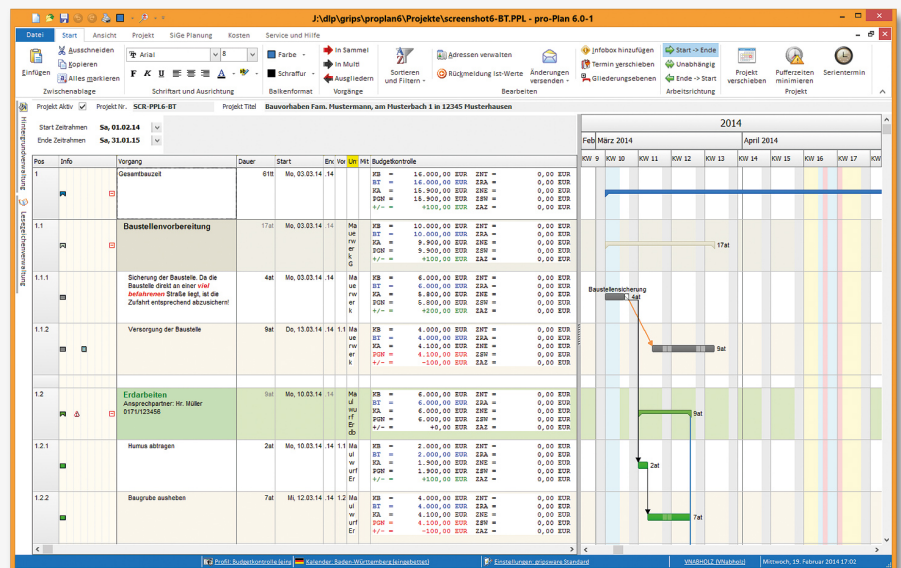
J:\dlp\grips\proplan6\Projekte\screenshot6-BT.PPL - pro-Plan 6.0-1

Datei | Start | Ansicht | Projekt | SiGe Planung | Kosten | Service und Hilfe

Einfügen | Ausschneiden | Kopieren | Alles markieren | Zwischenablage
Arial | 8 | F K U | Schriftart und Ausrichtung
Farbe | Schraffur | Balkenformat
In Sammel | In Mult | Ausgliedern | Vorgänge
Sortieren und Filtern | Adressen verwalten | Rückmeldung Ist-Werte | Änderungen versenden | Bearbeiten
Infobox hinzufügen | Termin verschieben | Gliederungsebenen
Start -> Ende | Unabhängig | Ende -> Start | Arbeitsrichtung
Projekt verschieben | Pufferzeiten minimieren | Serientermin | Projekt

Projekt Aktiv | Projekt Nr. SCR-PPL6-BT | Projekt Titel Bauvorhaben Fam. Mustermann, am Musterbach 1 in 12345 Musterhausen

Start Zeitrahmen Sa, 01.02.14
Ende Zeitrahmen Sa, 31.01.15

Hintergrundverwaltung
Lesezeichenverwaltung

2014
Feb | März 2014 | April 2014
KW 9 | KW 10 | KW 11 | KW 12 | KW 13 | KW 14 | KW 15 | KW 16 | KW 17

| Pos | Info | Vorgang | Dauer | Start | Ers | Vor | Un | Mit | Budgetkontrolle |
|---|---|---|---|---|---|---|---|---|---|
| 1 | | Gesamtbauzeit | 61t | Mo, 03.03.14 | .14 | | | | KB = 16.000,00 EUR ZNT = 0,00 EUR<br>BT = 16.000,00 EUR ZRA = 0,00 EUR<br>KA = 16.900,00 EUR ZNE = 0,00 EUR<br>PGN = 16.900,00 EUR ZSW = 0,00 EUR<br>+/- = +100,00 EUR ZAZ = 0,00 EUR |
| 1.1 | | Baustellenvorbereitung | 17at | Mo, 03.03.14 | .14 | | | Ma ue rw er k G | KB = 10.000,00 EUR ZNT = 0,00 EUR<br>BT = 10.000,00 EUR ZRA = 0,00 EUR<br>KA = 9.900,00 EUR ZNE = 0,00 EUR<br>PGN = 9.900,00 EUR ZSW = 0,00 EUR<br>+/- = +100,00 EUR ZAZ = 0,00 EUR |
| 1.1.1 | | Sicherung der Baustelle. Da die Baustelle direkt an einer viel befahrenen Straße liegt, ist die Zufahrt entsprechend abzusichern! | 4at | Mo, 03.03.14 | .14 | | | Ma ue rw er k | KB = 6.000,00 EUR ZNT = 0,00 EUR<br>BT = 6.000,00 EUR ZRA = 0,00 EUR<br>KA = 5.800,00 EUR ZNE = 0,00 EUR<br>PGN = 5.800,00 EUR ZSW = 0,00 EUR<br>+/- = +200,00 EUR ZAZ = 0,00 EUR |
| 1.1.2 | | Versorgung der Baustelle | 9at | Do, 13.03.14 | .14 | 1.1 | | Ma ue rw er k | KB = 4.000,00 EUR ZNT = 0,00 EUR<br>BT = 4.000,00 EUR ZRA = 0,00 EUR<br>KA = 4.100,00 EUR ZNE = 0,00 EUR<br>PGN = 4.100,00 EUR ZSW = 0,00 EUR<br>+/- = -100,00 EUR ZAZ = 0,00 EUR |
| 1.2 | | Erdarbeiten<br>Ansprechpartner: Hr. Müller<br>0171/123456 | 9at | Mo, 10.03.14 | .14 | | | Ma ul wu rf Er db | KB = 6.000,00 EUR ZNT = 0,00 EUR<br>BT = 6.000,00 EUR ZRA = 0,00 EUR<br>KA = 6.000,00 EUR ZNE = 0,00 EUR<br>PGN = 6.000,00 EUR ZSW = 0,00 EUR<br>+/- = +0,00 EUR ZAZ = 0,00 EUR |
| 1.2.1 | | Humus abtragen | 2at | Mo, 10.03.14 | .14 | 1.1 | | Ma ul w urf Er | KB = 2.000,00 EUR ZNT = 0,00 EUR<br>BT = 2.000,00 EUR ZRA = 0,00 EUR<br>KA = 1.900,00 EUR ZNE = 0,00 EUR<br>PGN = 1.900,00 EUR ZSW = 0,00 EUR<br>+/- = +100,00 EUR ZAZ = 0,00 EUR |
| 1.2.2 | | Baugrube ausheben | 7at | Mi, 12.03.14 | .14 | 1.2 | | Ma ul w urf Er | KB = 4.000,00 EUR ZNT = 0,00 EUR<br>BT = 4.000,00 EUR ZRA = 0,00 EUR<br>KA = 4.100,00 EUR ZNE = 0,00 EUR<br>PGN = 4.100,00 EUR ZSW = 0,00 EUR<br>+/- = -100,00 EUR ZAZ = 0,00 EUR |

17at
Baustellensicherung 4at
9at
9at
2at
7at

Profil: Budgetkontrolle.laps | Kalender: Baden-Württemberg (angepasst) | Einstellungen: gripsware Standard | VNABHOLZ (VNabholz) | Mittwoch, 19. Februar 2014 17:02